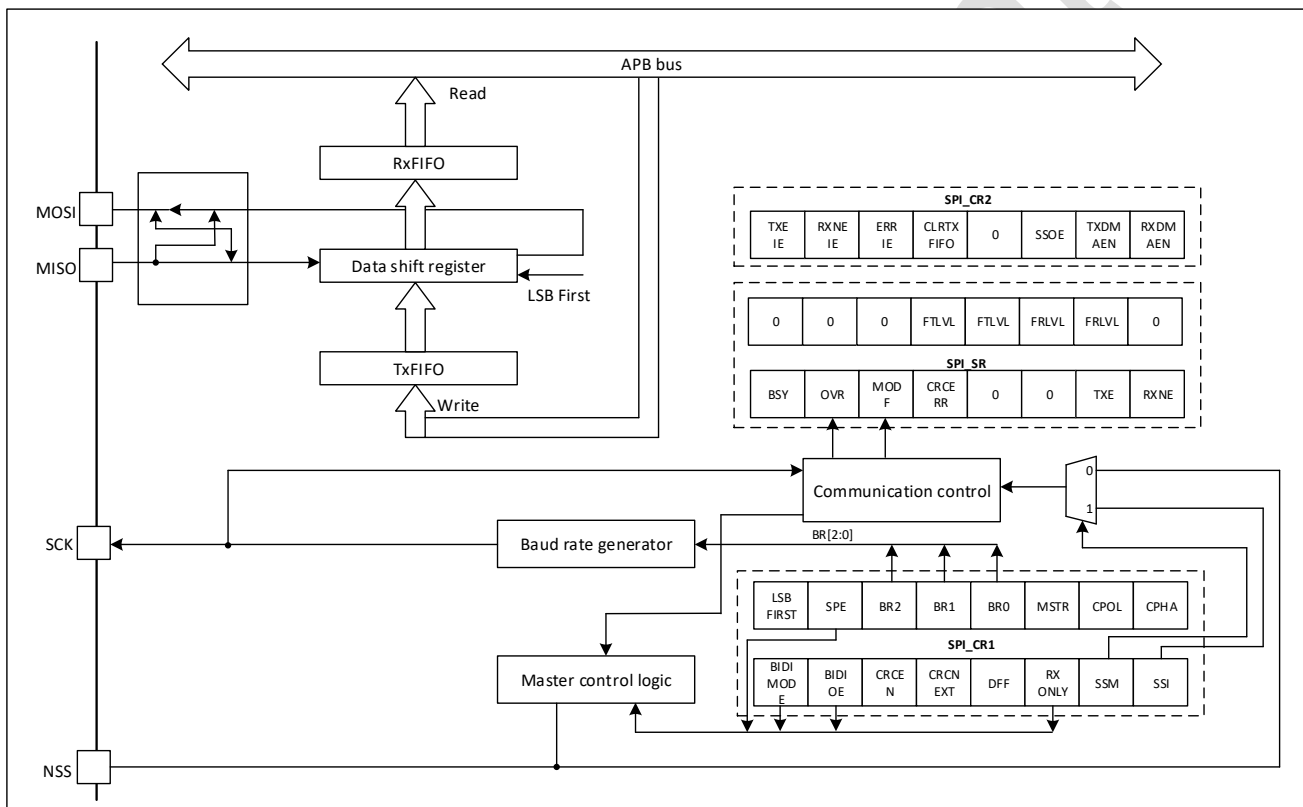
APB bus

Read

RxFIFO

MOSI

MISO

Data shift register

LSB First

TxFIFO

Write

SPI_CR2

| TXE IE | RXNE IE | ERR IE | CLRTX FIFO | 0 | SSOE | TXDM AEN | RXDM AEN |
|---|---|---|---|---|---|---|---|

| 0 | 0 | 0 | FTLVL | FTLVL | FRLVL | FRLVL | 0 |
|---|---|---|---|---|---|---|---|

SPI_SR

| BSY | OVR | MOD F | CRCE RR | 0 | 0 | TXE | RXNE |
|---|---|---|---|---|---|---|---|

Communication control

0

1

SCK

Baud rate generator

BR[2:0]

| LSB FIRST | SPE | BR2 | BR1 | BR0 | MSTR | CPOL | CPHA |
|---|---|---|---|---|---|---|---|

SPI_CR1

| BIDI MOD E | BIDI OE | CRCE N | CRCN EXT | DFF | RX ONLY | SSM | SSI |
|---|---|---|---|---|---|---|---|

Master control logic

NSS